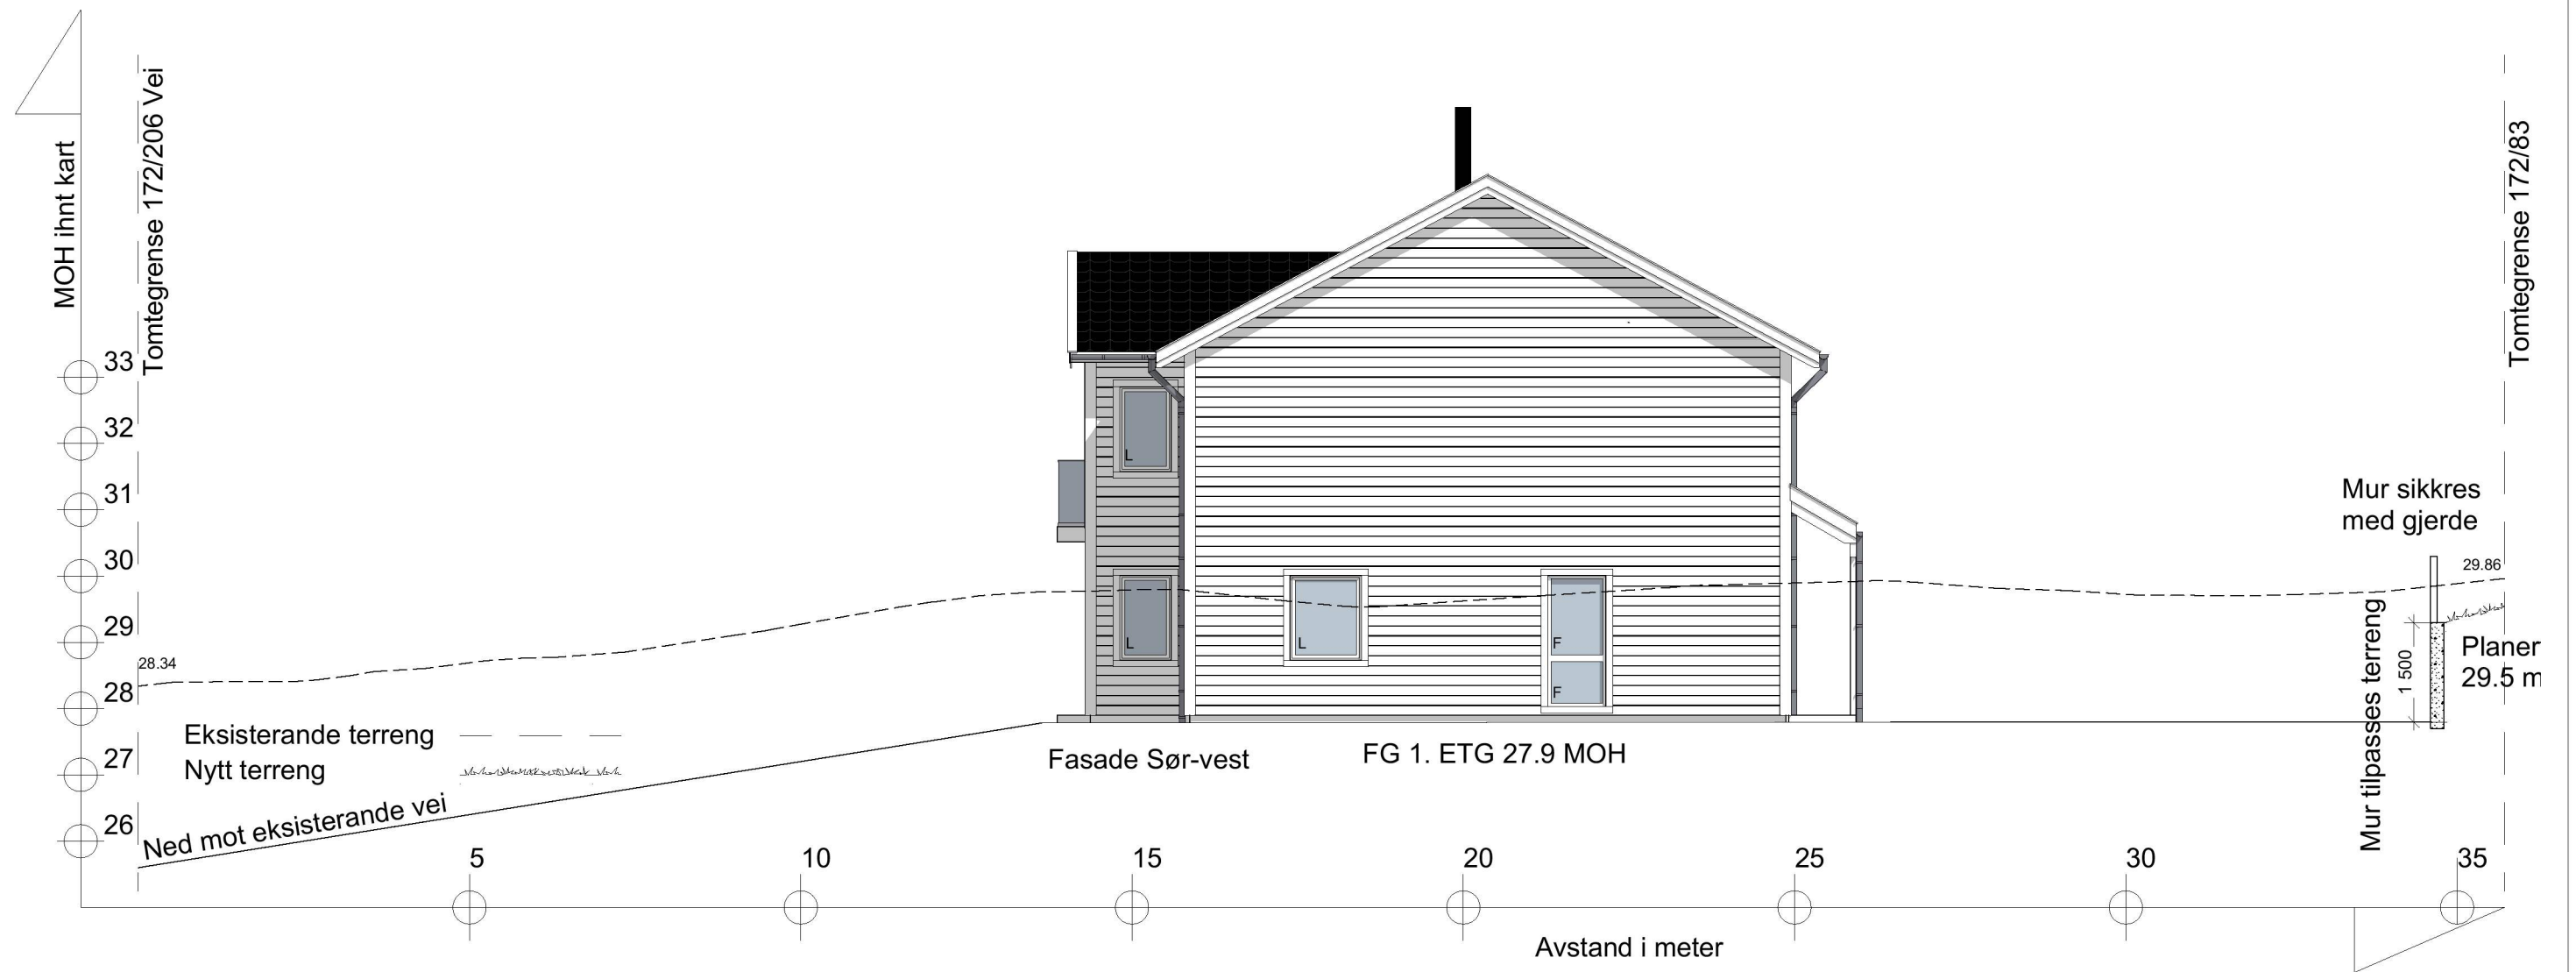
MOH ihnt kart

Tomtegrense 172/206 Vei

Tomtegrense 172/83

33
32
31
30
29
28
27
26

28.34

L
L
L
F
F

Mur sikkres med gjerde

29.86

1 500

Mur tilpasses terreng

Planer 29.5 m

Eksisterande terreng

Nytt terreng

Ned mot eksisterande vei

Fasade Sør-vest

FG 1. ETG 27.9 MOH

5
10
15
20
25
30
35

Avstand i meter